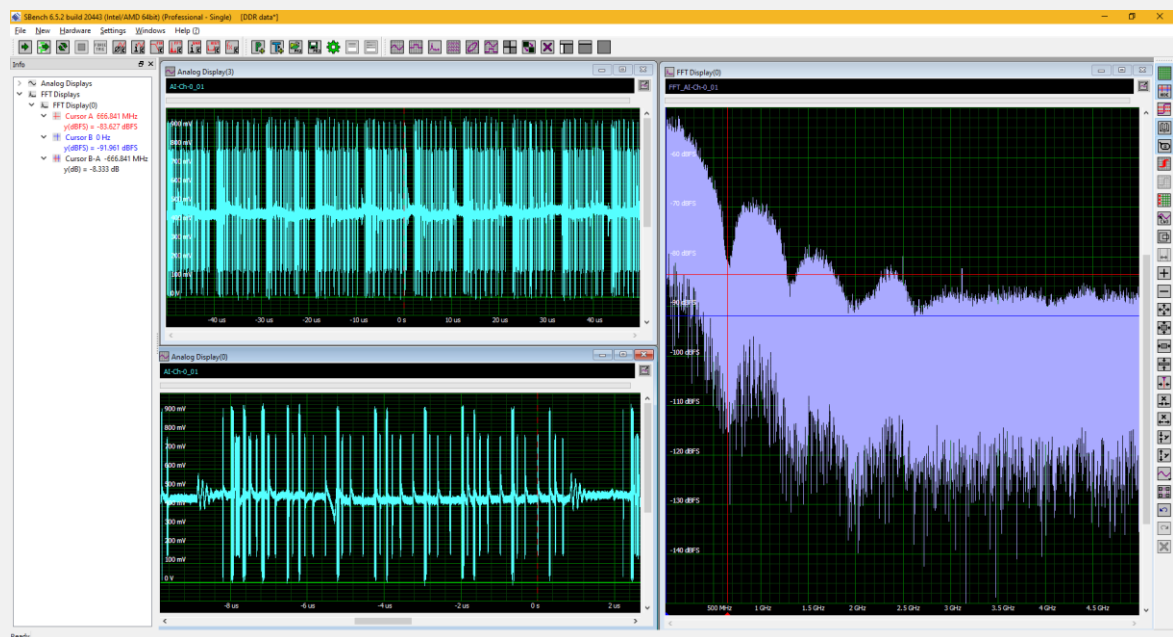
SBench 6.5.2 build 20443 (Intel/AMD 64bit) (Professional - Single) [DDR data*]

File New Hardware Settings Windows Help

Info

Analog Displays
FFT Displays
FFT Display(0)
Cursor A 666.841 MHz
y(dBFS) = -83.627 dBFS
Cursor B 0 Hz
y(dBFS) = -91.961 dBFS
Cursor B-A -666.841 MHz
y(dB) = -8.333 dB

Analog Display(3)
AI-Ch-0_01
900 mV
800 mV
700 mV
600 mV
500 mV
400 mV
300 mV
200 mV
100 mV
0 V
-40 us -30 us -20 us -10 us 0 s 10 us 20 us 30 us 40 us

Analog Display(0)
AI-Ch-0_01
900 mV
800 mV
700 mV
600 mV
500 mV
400 mV
300 mV
200 mV
100 mV
0 V
-8 us -6 us -4 us -2 us 0 s 2 us

FFT Display(0)
FFT_AI-Ch-0_01
-60 dBFS
-70 dBFS
-80 dBFS
-90 dBFS
-100 dBFS
-110 dBFS
-120 dBFS
-130 dBFS
-140 dBFS
500 MHz 1 GHz 1.5 GHz 2 GHz 2.5 GHz 3 GHz 3.5 GHz 4 GHz 4.5 GHz

Ready